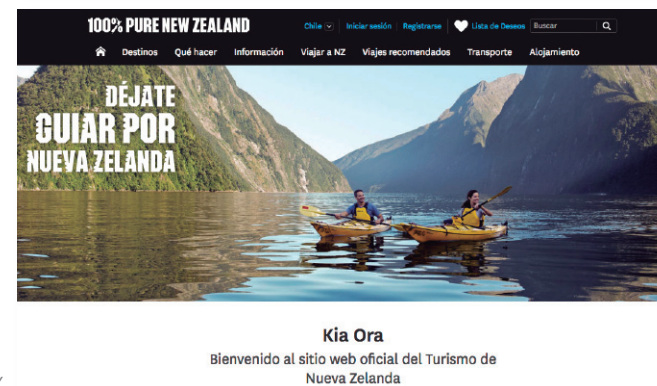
100% PURE NEW ZEALAND

Chile | Iniciar sesión | Registrarse | Lista de Deseos | Buscar

Destinos Qué hacer Información Viajar a NZ Viajes recomendados Transporte Alojamiento

DÉJATE GUIAR POR NUEVA ZELANDA

Kia Ora

Bienvenido al sitio web oficial del Turismo de Nueva Zelanda